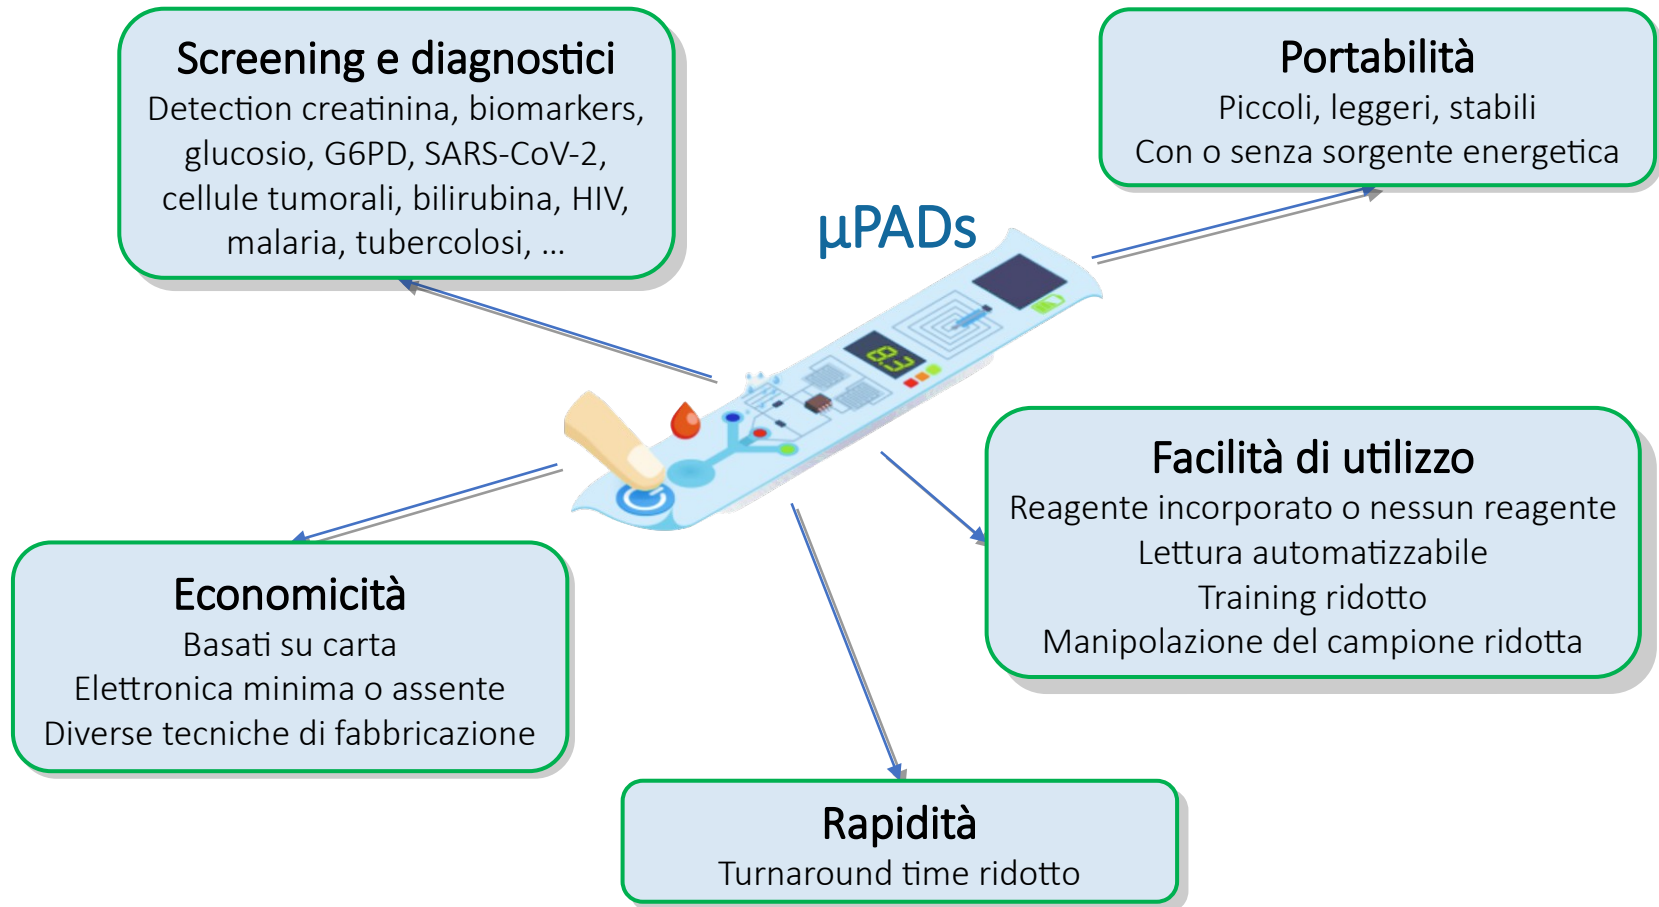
Screening e diagnostici
Detection creatinina, biomarkers, glucosio, G6PD, SARS-CoV-2, cellule tumorali, bilirubina, HIV, malaria, tubercolosi, …

Portabilità
Piccoli, leggeri, stabili
Con o senza sorgente energetica

μPADs

83

Facilità di utilizzo
Reagente incorporato o nessun reagente
Lettura automatizzabile
Training ridotto
Manipolazione del campione ridotta

Economicità
Basati su carta
Elettronica minima o assente
Diverse tecniche di fabbricazione

Rapidità
Turnaround time ridotto